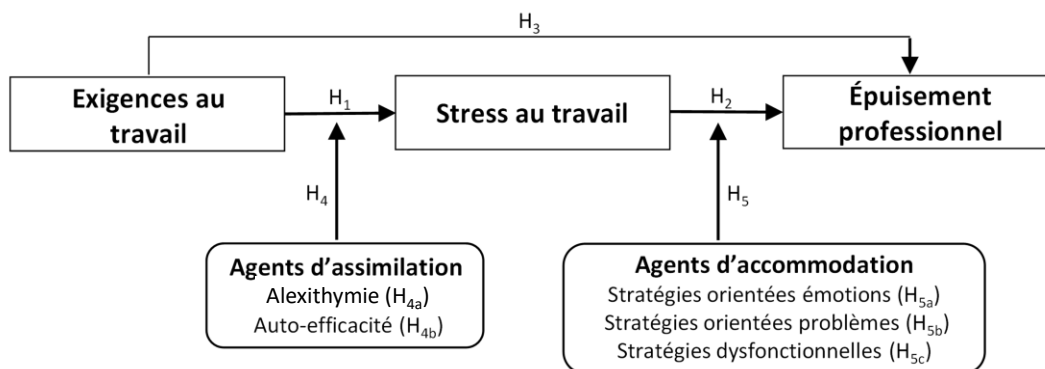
$H_3$

Exigences au travail

$H_1$

Stress au travail

$H_2$

Épuisement professionnel

$H_4$

$H_5$

Agents d'assimilation
Alexithymie ($H_{4a}$)
Auto-efficacité ($H_{4b}$)

Agents d'accommodation
Stratégies orientées émotions ($H_{5a}$)
Stratégies orientées problèmes ($H_{5b}$)
Stratégies dysfonctionnelles ($H_{5c}$)